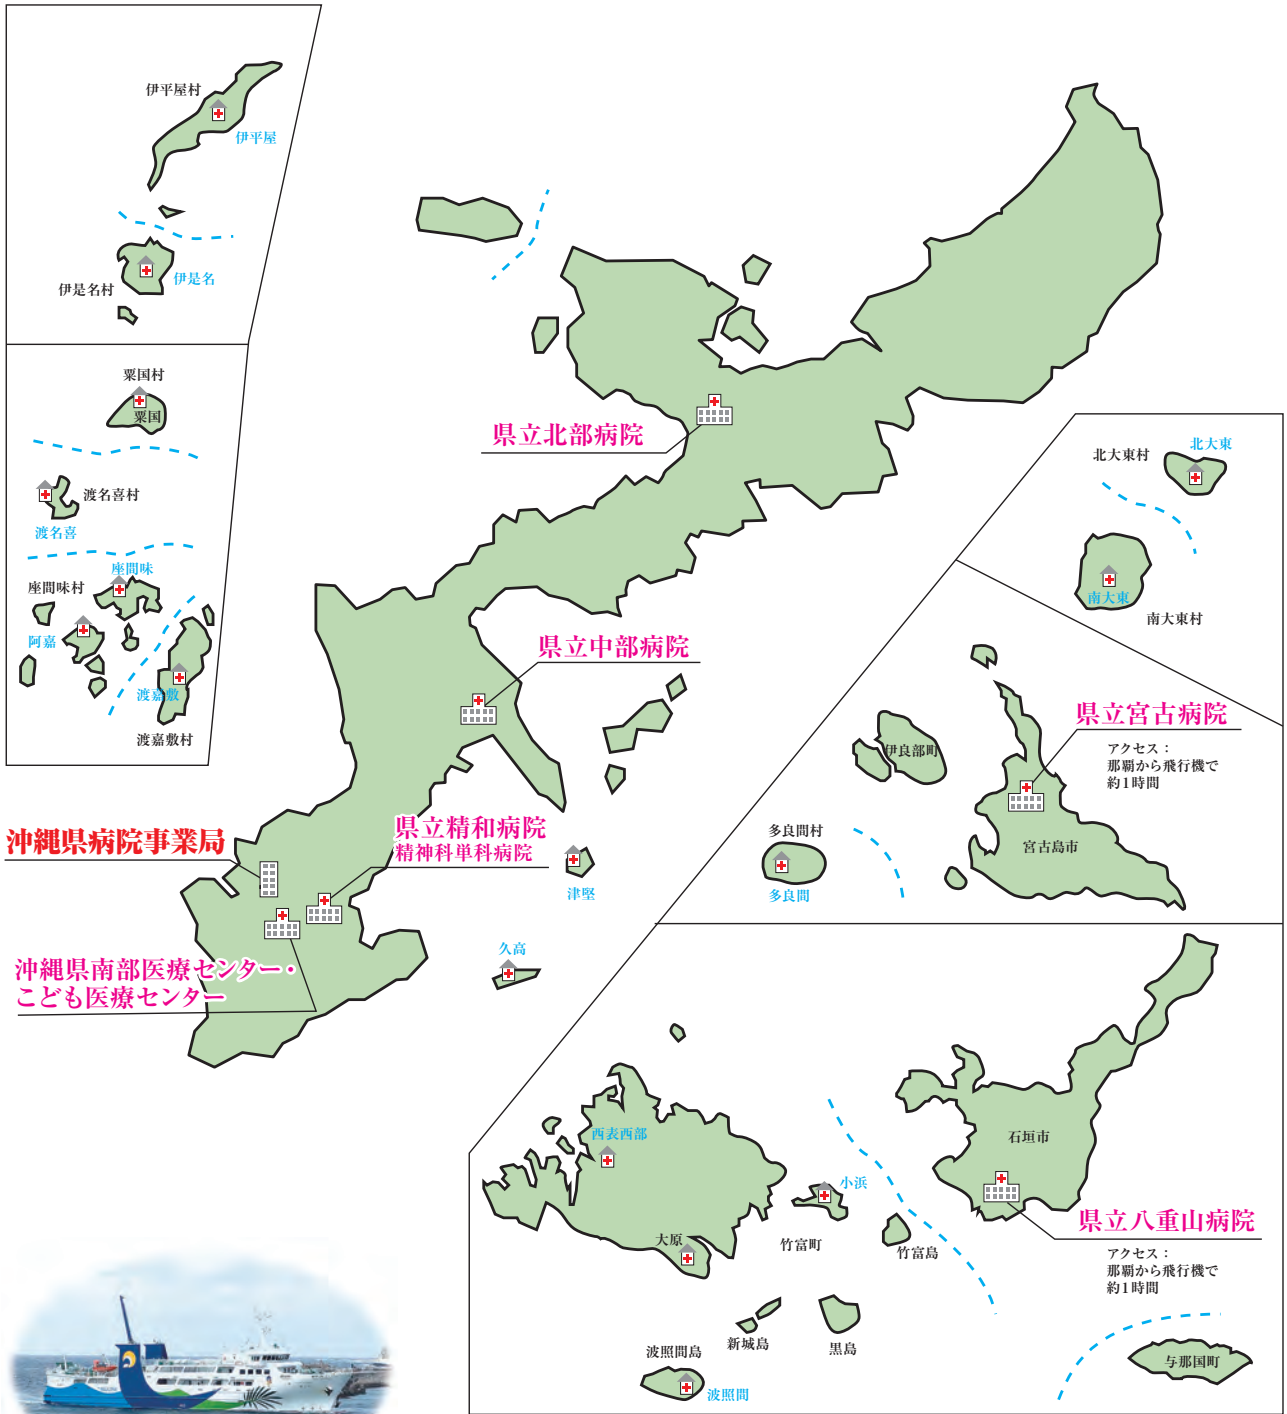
伊平屋村
伊平屋
伊是名村
伊是名

粟国村
粟国
渡名喜村
渡名喜
座間味村
座間味
阿嘉
渡嘉敷
渡嘉敷村

県立北部病院

県立中部病院

沖縄県病院事業局

県立精和病院
精神科単科病院

沖縄県南部医療センター・
こども医療センター

津堅
久高

北大東村
北大東
南大東
南大東村

県立宮古病院
アクセス：
那覇から飛行機で
約1時間

伊良部町
多良間村
多良間
宮古島市

石垣市
県立八重山病院
アクセス：
那覇から飛行機で
約1時間

西表西部
小浜
大原
竹富町
竹富島
新城島
黒島
波照間島
波照間
与那国町